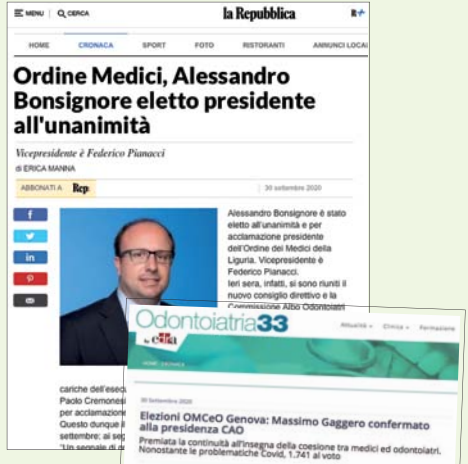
MENU CERCA la Repubblica

HOME CRONACA SPORT FOTO RISTORANTI ANNUNCI LOCALI

Ordine Medici, Alessandro Bonsignore eletto presidente all'unanimità

Vicepresidente è Federico Pianacci

di ERICA MANNA

ABBONATI A Rep: 30 settembre 2020

f
in

Alessandro Bonsignore è stato eletto all'unanimità e per acclamazione presidente dell'Ordine dei Medici della Liguria. Vicepresidente è Federico Pianacci. Ieri sera, infatti, si sono riuniti il nuovo consiglio direttivo e la Commissione Albo Odontoiatri

cariche dell'esec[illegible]
Paolo Cremones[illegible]
per acclamazion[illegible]
Questo dunque l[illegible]
settembre: ai seg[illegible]
"Un segnale di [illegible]

Odontoiatria33 by edra

Attualità Clinica Formazione

HOME CRONACA

29 Settembre 2020

Elezioni OMCeO Genova: Massimo Gaggero confermato alla presidenza CAO

Premiata la continuità all'insegna della coesione tra medici ed odontoiatri. Nonostante le problematiche Covid, 1.741 al voto